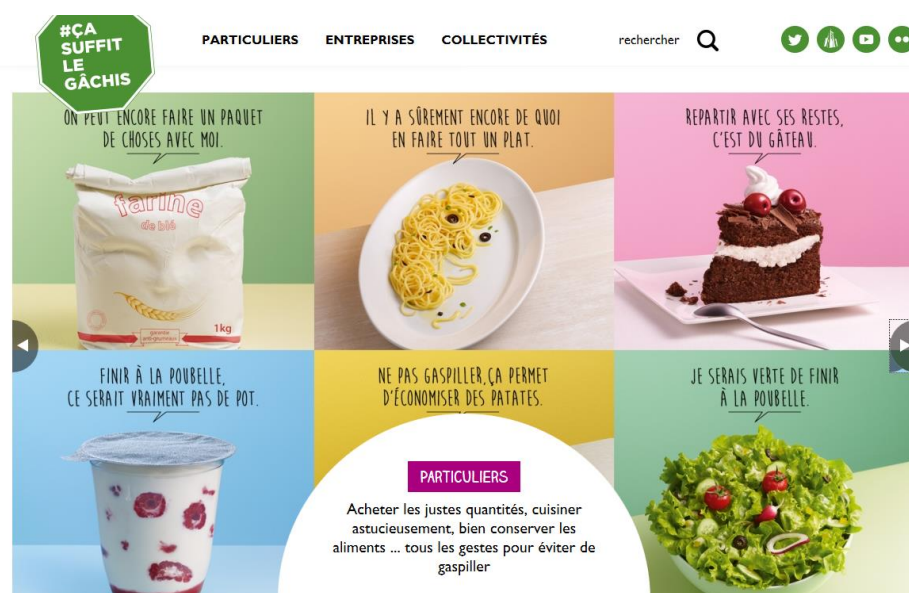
#ÇA SUFFIT LE GÂCHIS

PARTICULIERS ENTREPRISES COLLECTIVITÉS

rechercher

ON PEUT ENCORE FAIRE UN PAQUET DE CHOSES AVEC MOI.

farine de blé

1kg

IL Y A SÛREMENT ENCORE DE QUOI EN FAIRE TOUT UN PLAT.

REPARTIR AVEC SES RESTES, C'EST DU GÂTEAU.

FINIR À LA POUBELLE, CE SERAIT VRAIMENT PAS DE POT.

NE PAS GASPILLER, ÇA PERMET D'ÉCONOMISER DES PATATES.

JE SERAIS VERTE DE FINIR À LA POUBELLE.

PARTICULIERS

Acheter les justes quantités, cuisiner astucieusement, bien conserver les aliments ... tous les gestes pour éviter de gaspiller